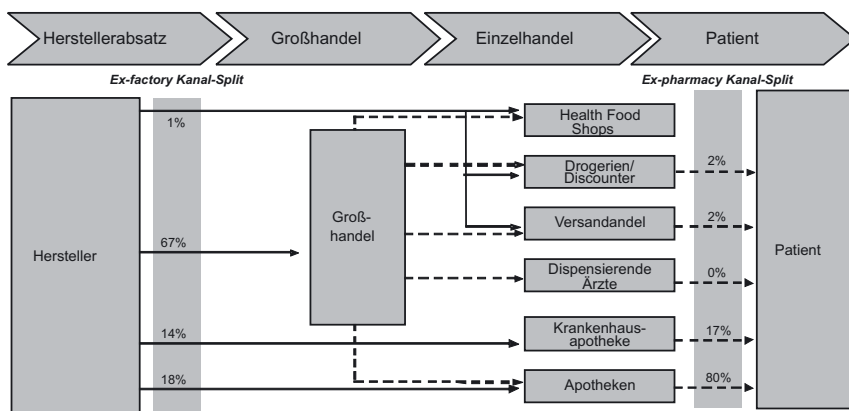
Herstellerabsatz

Großhandel

Einzelhandel

Patient

Ex-factory Kanal-Split

Ex-pharmacy Kanal-Split

Hersteller

1%

67%

14%

18%

Groß-handel

Health Food Shops

Drogerien/ Discounter

Versandandel

Dispensierende Ärzte

Krankenhaus-apotheke

Apotheken

2%

2%

0%

17%

80%

Patient